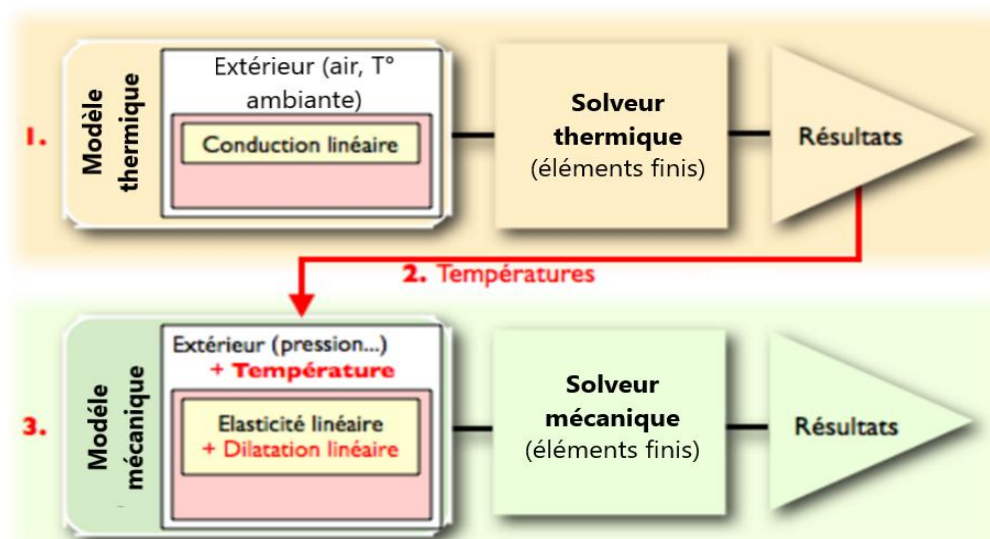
1.

Modèle thermique

Extérieur (air, T° ambiante)

Conduction linéaire

Solveur thermique (éléments finis)

Résultats

2. Températures

3.

Modèle mécanique

Extérieur (pression...) + Température

Elasticité linéaire + Dilatation linéaire

Solveur mécanique (éléments finis)

Résultats